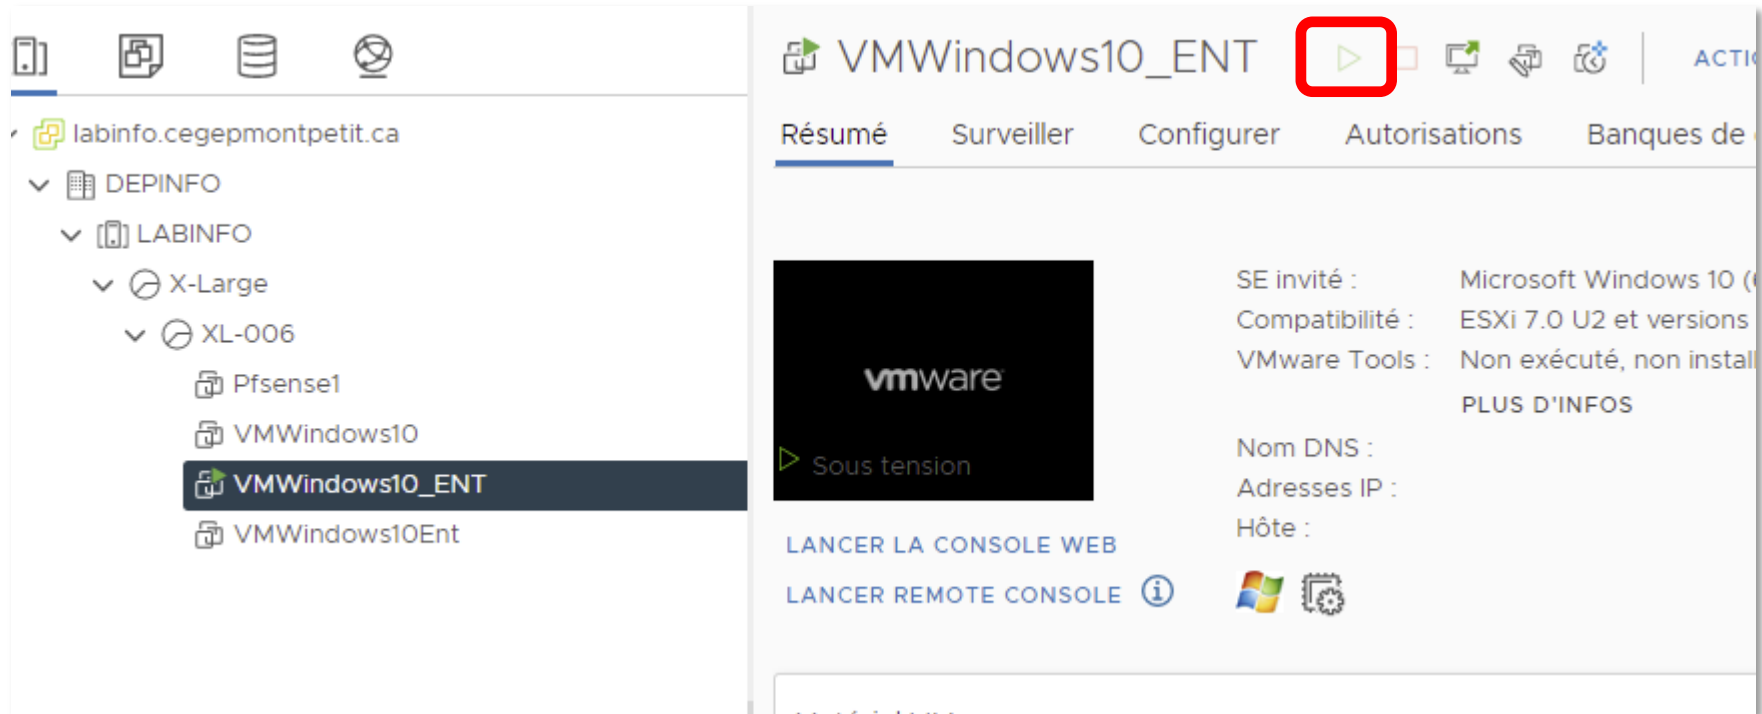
labinfo.cegepmontpetit.ca
DEPINFO
LABINFO
X-Large
XL-006
Pfsense1
VMWindows10
VMWindows10_ENT
VMWindows10Ent

VMWindows10_ENT
ACTI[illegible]

Résumé Surveiller Configurer Autorisations Banques de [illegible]

vmware
Sous tension

LANCER LA CONSOLE WEB
LANCER REMOTE CONSOLE

SE invité : Microsoft Windows 10 ([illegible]
Compatibilité : ESXi 7.0 U2 et versions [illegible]
VMware Tools : Non exécuté, non install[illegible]
PLUS D'INFOS
Nom DNS :
Adresses IP :
Hôte :